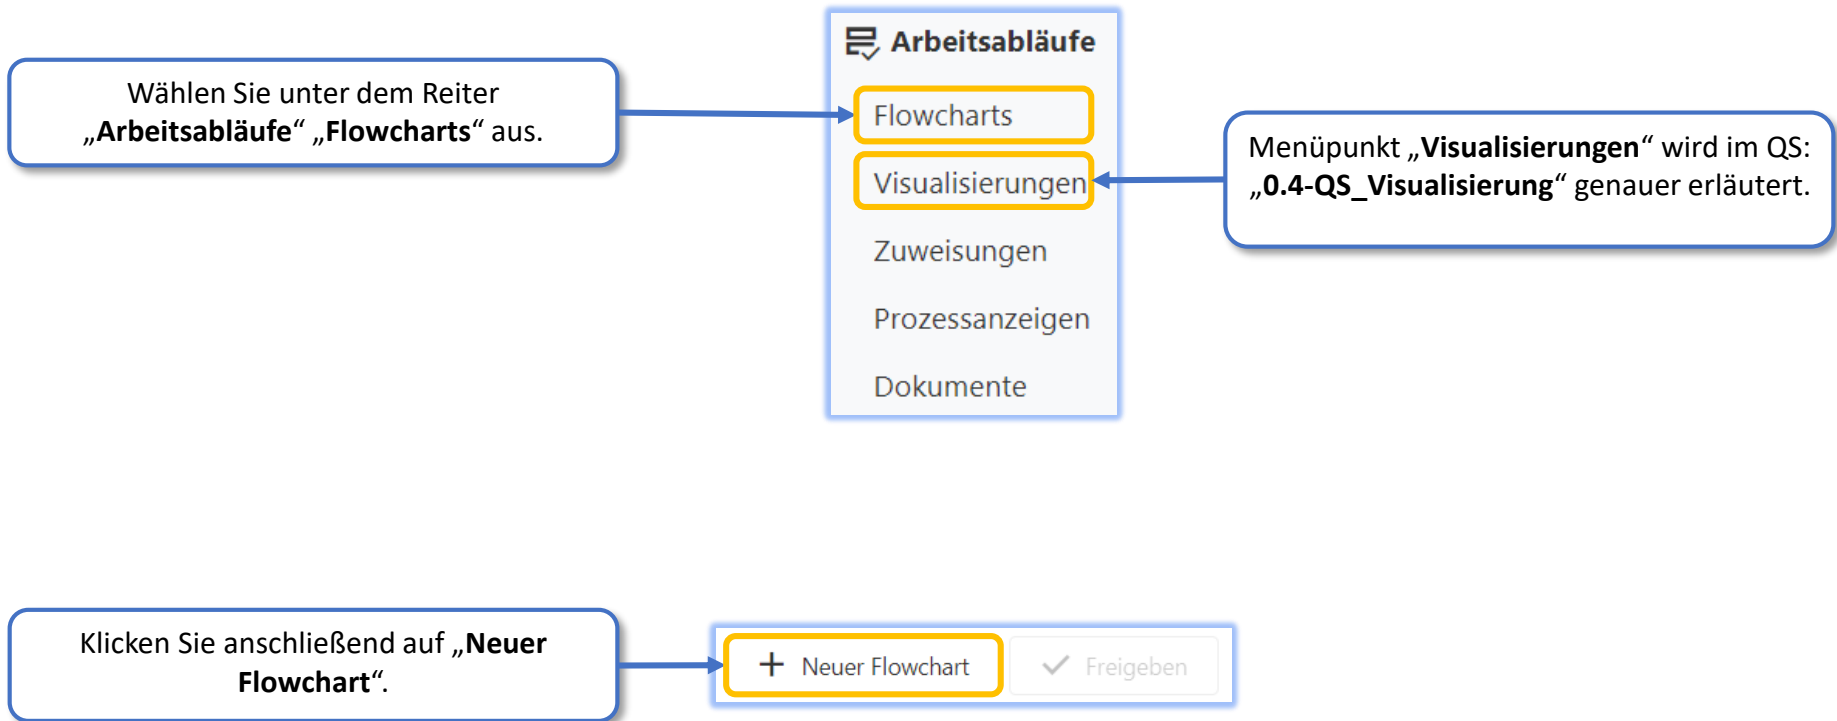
Wählen Sie unter dem Reiter „Arbeitsabläufe“ „Flowcharts“ aus.

Arbeitsabläufe

Flowcharts

Visualisierungen

Zuweisungen

Prozessanzeigen

Dokumente

Menüpunkt „Visualisierungen“ wird im QS: „0.4-QS_Visualisierung“ genauer erläutert.

Klicken Sie anschließend auf „Neuer Flowchart“.

+ Neuer Flowchart

Freigeben